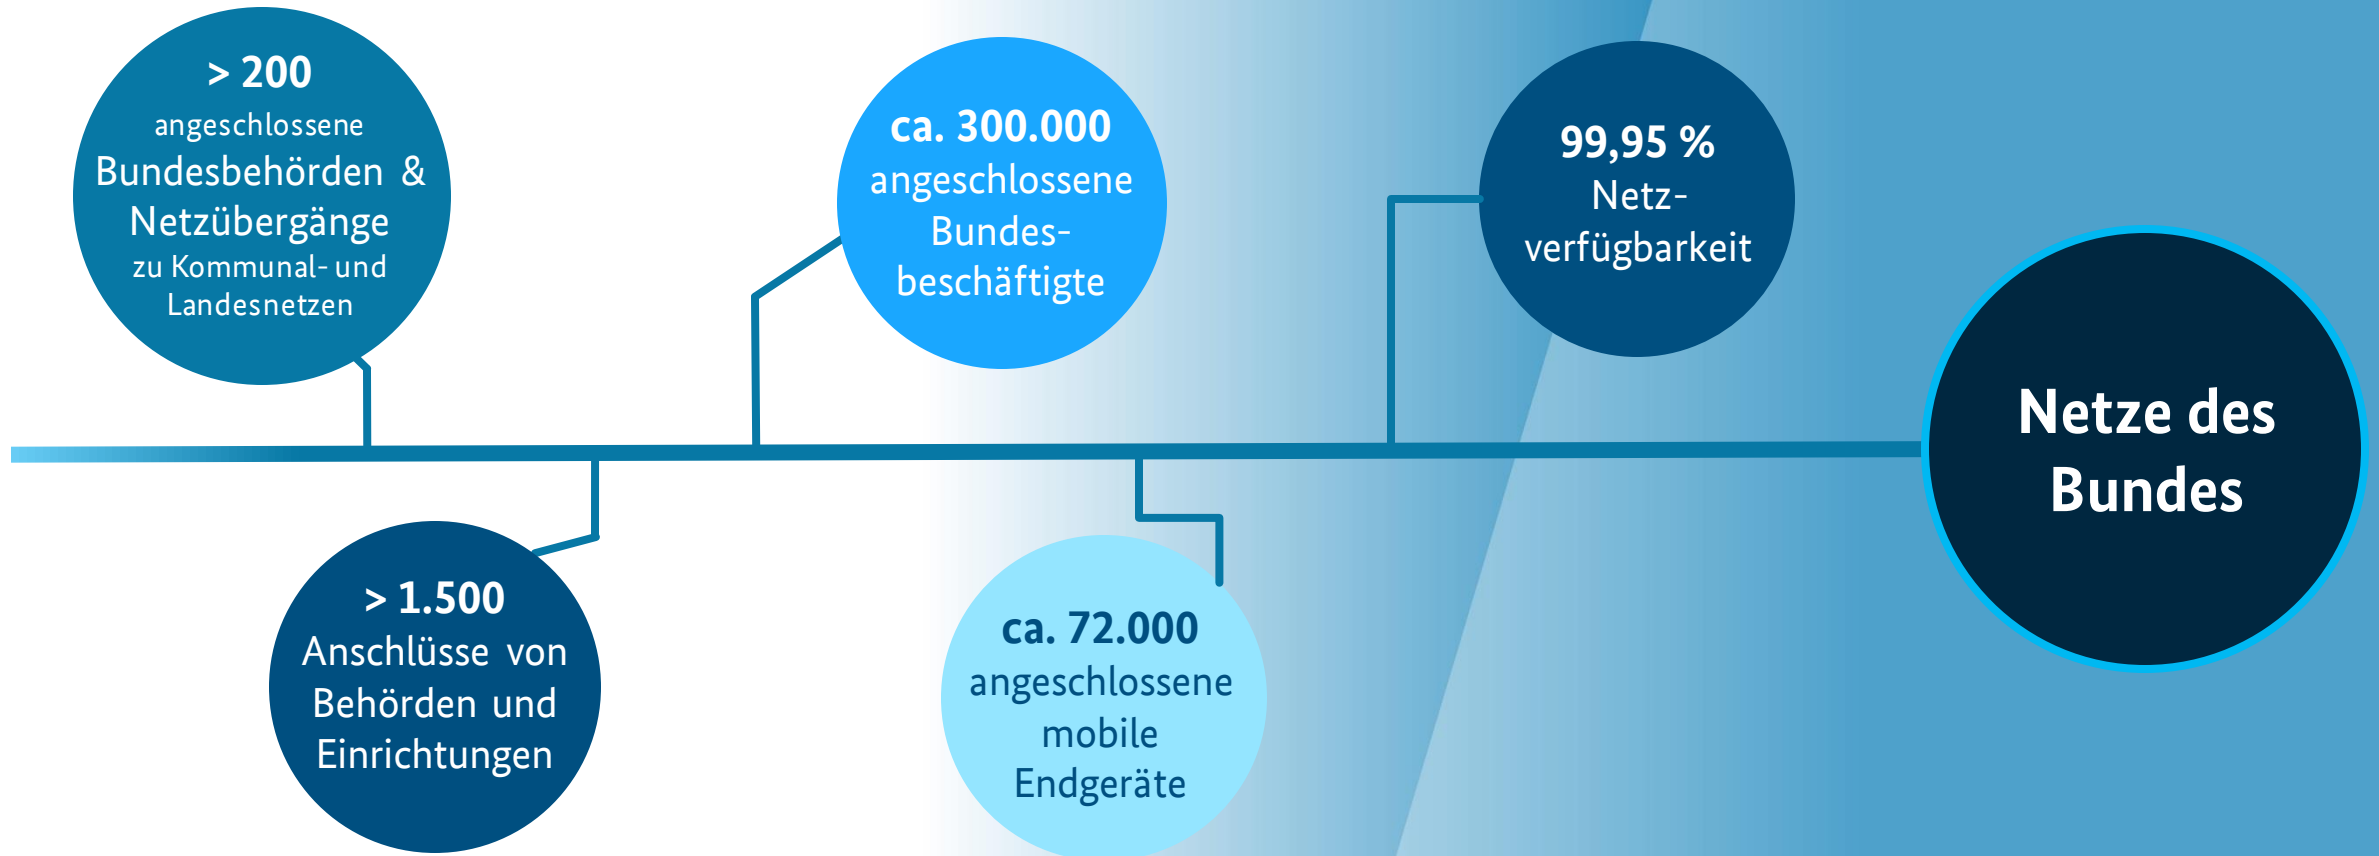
> 200
angeschlossene
Bundesbehörden &
Netzübergänge
zu Kommunal- und Landesnetzen

ca. 300.000
angeschlossene Bundesbeschäftigte

99,95 %
Netzverfügbarkeit

Netze des Bundes

> 1.500
Anschlüsse von Behörden und Einrichtungen

ca. 72.000
angeschlossene mobile Endgeräte